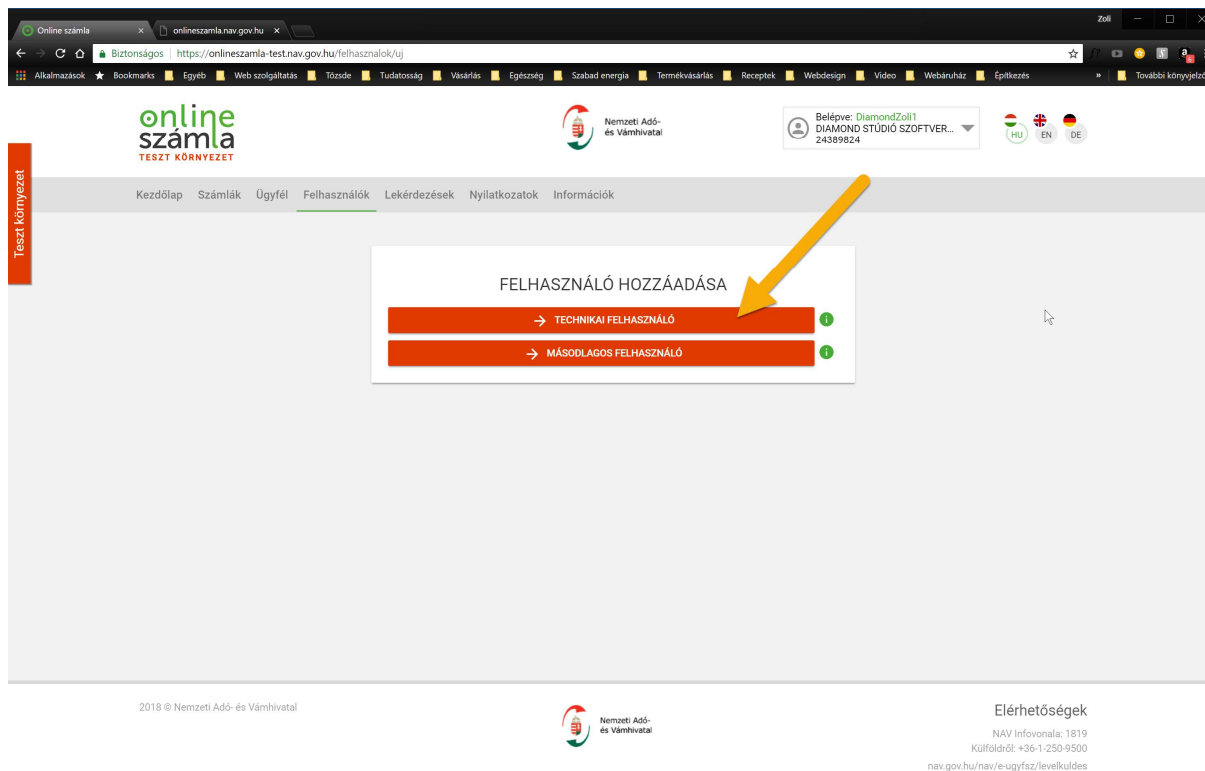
Online számla × onlineszamla.nav.gov.hu ×

Zoli

Biztonságos | https://onlineszamla-test.nav.gov.hu/felhasznalok/uj

Alkalmazások Bookmarks Egyéb Web szolgáltatás Tőzsde Tudatosság Vásárlás Egészség Szabad energia Termékvásárlás Receptek Webdesign Video Webáruház Építkezés » További könyvjelző

online számla
TESZT KÖRNYEZET

Nemzeti Adó- és Vámhivatal

Belépve: DiamondZoli1
DIAMOND STÚDIÓ SZOFTVER...
24389824

HU EN DE

Teszt környezet

Kezdőlap Számlák Ügyfél Felhasználók Lekérdezések Nyilatkozatok Információk

FELHASZNÁLÓ HOZZÁADÁSA

→ TECHNIKAI FELHASZNÁLÓ

→ MÁSODLAGOS FELHASZNÁLÓ

2018 © Nemzeti Adó- és Vámhivatal

Nemzeti Adó- és Vámhivatal

Elérhetőségek

NAV Infovonala: 1819
Külföldről: +36-1-250-9500
nav.gov.hu/nav/e-ugyfsz/levelkuldes